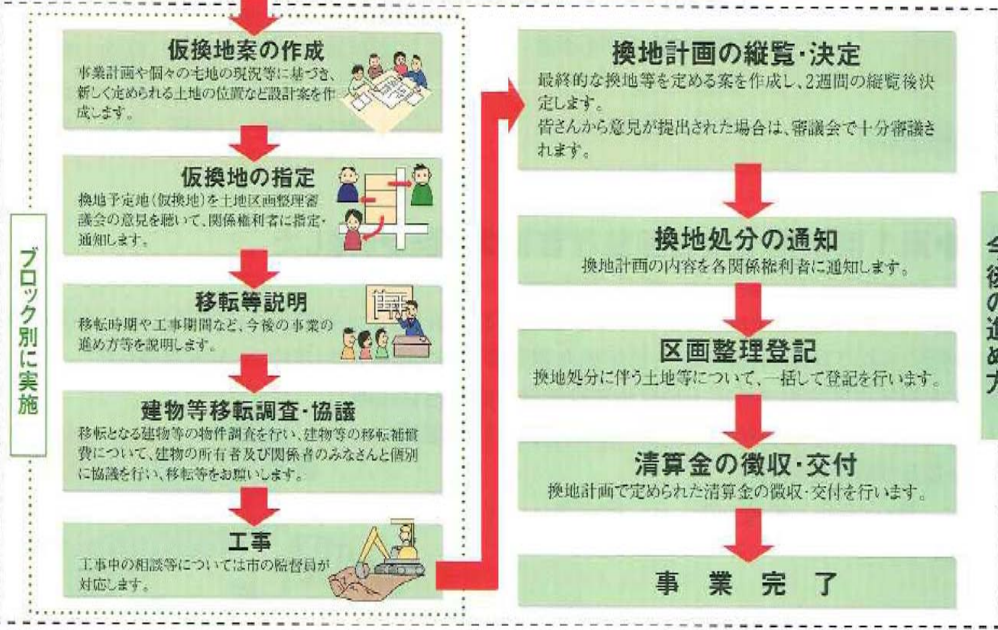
ブロック別に実施

仮換地案の作成
事業計画や個々の宅地の現況等に基づき、新しく定められる土地の位置など設計案を作成します。

仮換地の指定
換地予定地(仮換地)を土地区画整理審議会の意見を聴いて、関係権利者に指定・通知します。

移転等説明
移転時期や工事期間など、今後の事業の進め方等を説明します。

建物等移転調査・協議
移転となる建物等の物件調査を行い、建物等の移転補償費について、建物の所有者及び関係者のみなさんと個別に協議を行い、移転等をお願いします。

工事
工事中の相談等については市の監督員が対応します。

換地計画の縦覧・決定
最終的な換地等を定める案を作成し、2週間の縦覧後決定します。
皆さんから意見が提出された場合は、審議会で十分審議されます。

換地処分の通知
換地計画の内容を各関係権利者に通知します。

区画整理登記
換地処分に伴う土地等について、一括して登記を行います。

清算金の徴収・交付
換地計画で定められた清算金の徴収・交付を行います。

事　業　完　了

今後の進め方